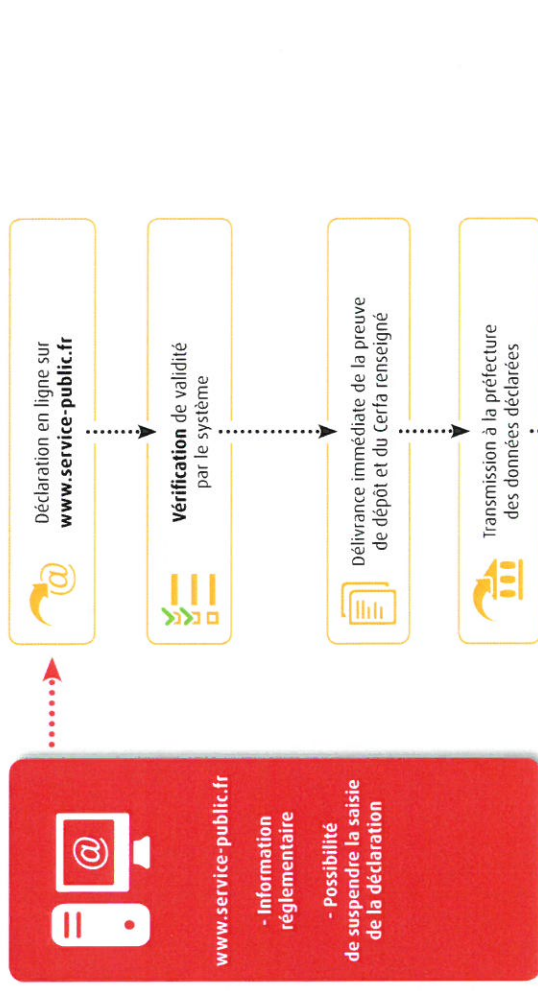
www.service-public.fr

- Information réglementaire

- Possibilité de suspendre la saisie de la déclaration

Déclaration en ligne sur **www.service-public.fr**

**Vérification** de validité par le système

Délivrance immédiate de la preuve de dépôt et du Cerfa renseigné

Transmission à la préfecture des données déclarées